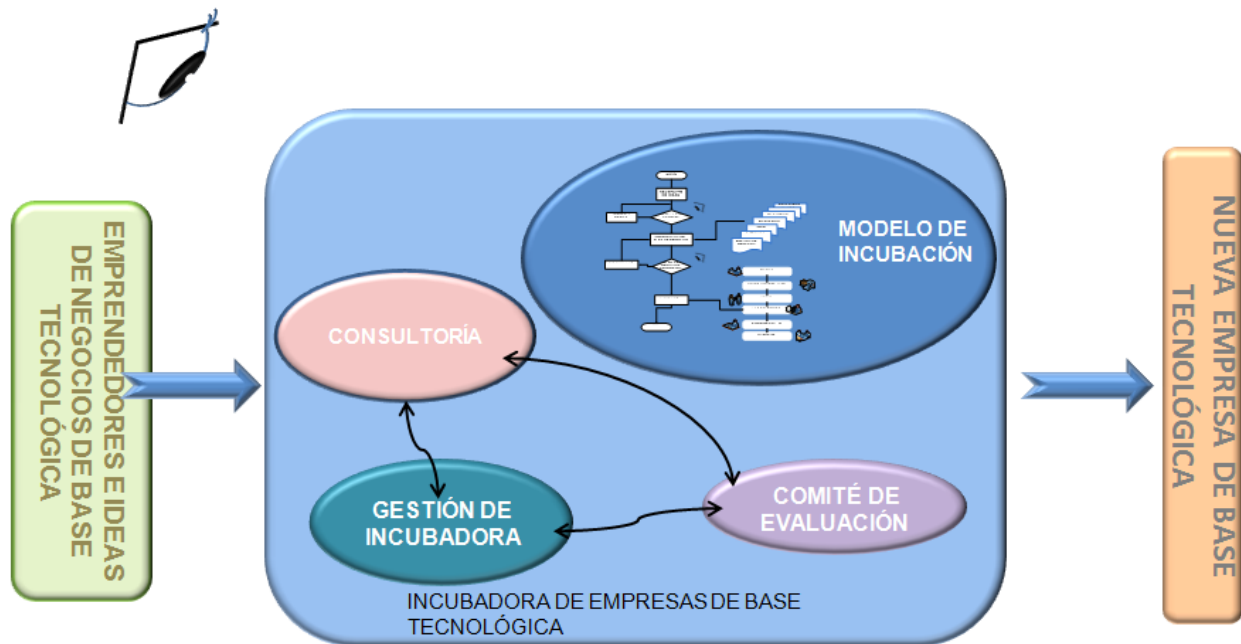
EMPRENDEDORES E IDEAS DE NEGOCIOS DE BASE TECNOLÓGICA

MODELO DE INCUBACIÓN

CONSULTORÍA

GESTIÓN DE INCUBADORA

COMITÉ DE EVALUACIÓN

INCUBADORA DE EMPRESAS DE BASE TECNOLÓGICA

NUEVA EMPRESA DE BASE TECNOLÓGICA